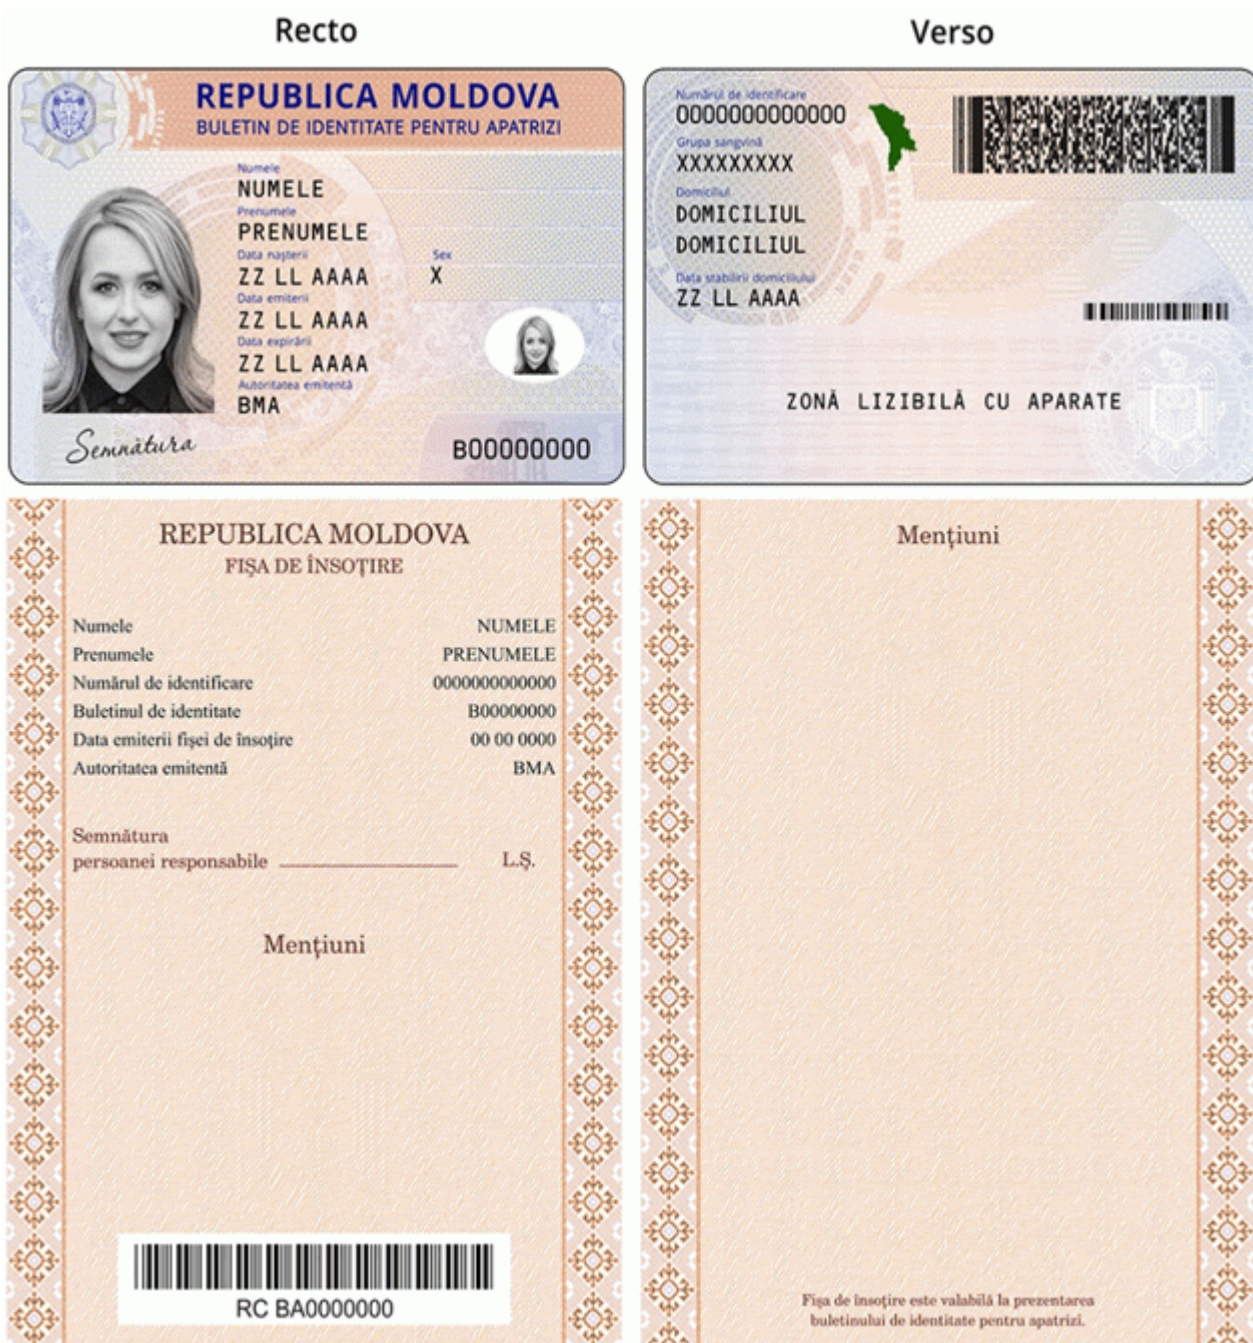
Recto

REPUBLICA MOLDOVA
BULETIN DE IDENTITATE PENTRU APATRIZI

Numele
NUMELE
Prenumele
PRENUMELE
Data nașterii
ZZ LL AAAA
Sex
X
Data emiterii
ZZ LL AAAA
Data expirării
ZZ LL AAAA
Autoritatea emitentă
BMA

Semnătura

B00000000

Verso

Numărul de identificare
0000000000000
Grupa sangvină
XXXXXXXXX
Domiciliul
DOMICILIUL
DOMICILIUL
Data stabilirii domiciliului
ZZ LL AAAA

ZONĂ LIZIBILĂ CU APARATE

REPUBLICA MOLDOVA
FIȘA DE ÎNSOȚIRE

| | |
|---|---|
| Numele | NUMELE |
| Prenumele | PRENUMELE |
| Numărul de identificare | 0000000000000 |
| Buletinul de identitate | B00000000 |
| Data emiterii fișei de însoțire | 00 00 0000 |
| Autoritatea emitentă | BMA |

Semnătura
persoanei responsabile L.Ș.

Mențiuni

RC BA0000000

Mențiuni

Fișa de însoțire este valabilă la prezentarea buletinului de identitate pentru apatrizi.